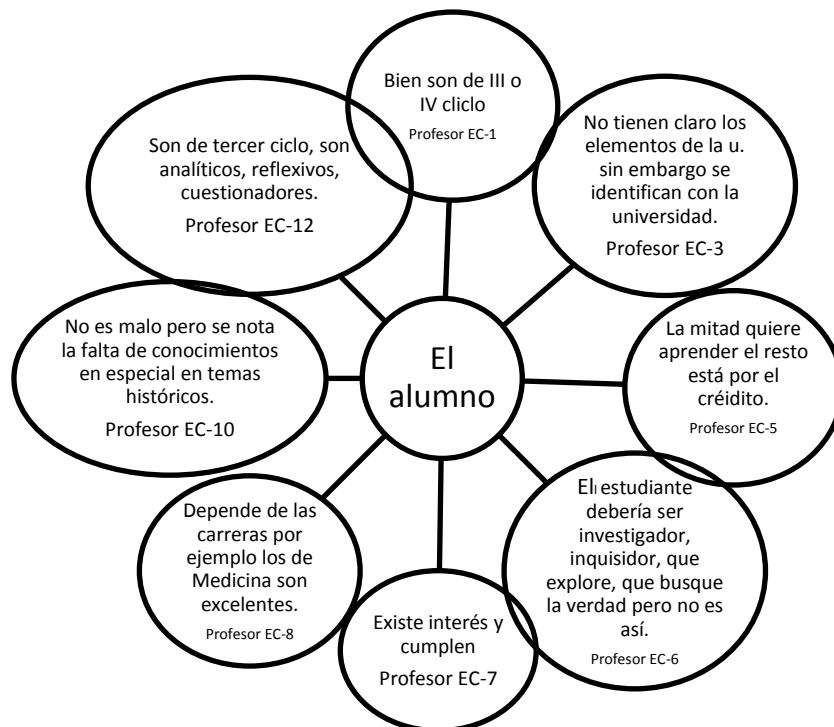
El alumno

Bien son de III o IV ciclo
Profesor EC-1

No tienen claro los elementos de la u. sin embargo se identifican con la universidad.
Profesor EC-3

La mitad quiere aprender el resto está por el crédito.
Profesor EC-5

El estudiante debería ser investigador, inquisidor, que explore, que busque la verdad pero no es así.
Profesor EC-6

Existe interés y cumplen
Profesor EC-7

Depende de las carreras por ejemplo los de Medicina son excelentes.
Profesor EC-8

No es malo pero se nota la falta de conocimientos en especial en temas históricos.
Profesor EC-10

Son de tercer ciclo, son analíticos, reflexivos, cuestionadores.
Profesor EC-12